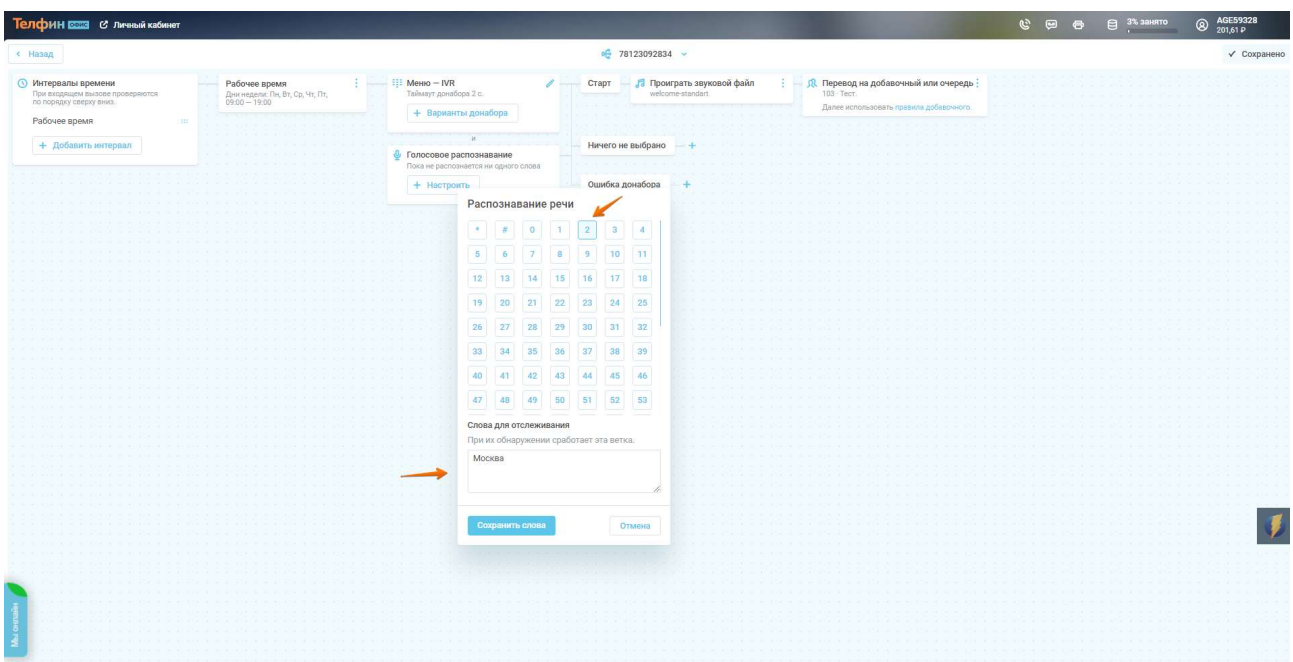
Телфин ОФИС Личный кабинет

3% занято AGE59328 201,61 ₽

< Назад

78123092834

✓ Сохранено

Интервалы времени
При входящем вызове проверяются по порядку сверху вниз.
Рабочее время
+ Добавить интервал

Рабочее время
Дни недели: Пн, Вт, Ср, Чт, Пт, 09:00 — 19:00

Меню — IVR
Таймаут донабора 2 с.
+ Варианты донабора

Голосовое распознавание
Пока не распознается ни одного слова
+ Настроить

Старт

Проиграть звуковой файл
welcome-standart

Перевод на добавочный или очередь
103 · Тест.
Далее использовать правила добавочного.

Ничего не выбрано +

Ошибка донабора +

Распознавание речи

| * | # | 0 | 1 | 2 | 3 | 4 |
|---|---|---|---|---|---|---|
| 5 | 6 | 7 | 8 | 9 | 10 | 11 |
| 12 | 13 | 14 | 15 | 16 | 17 | 18 |
| 19 | 20 | 21 | 22 | 23 | 24 | 25 |
| 26 | 27 | 28 | 29 | 30 | 31 | 32 |
| 33 | 34 | 35 | 36 | 37 | 38 | 39 |
| 40 | 41 | 42 | 43 | 44 | 45 | 46 |
| 47 | 48 | 49 | 50 | 51 | 52 | 53 |

Слова для отслеживания
При их обнаружении сработает эта ветка.
Москва

Сохранить слова
Отмена

Мы онлайн